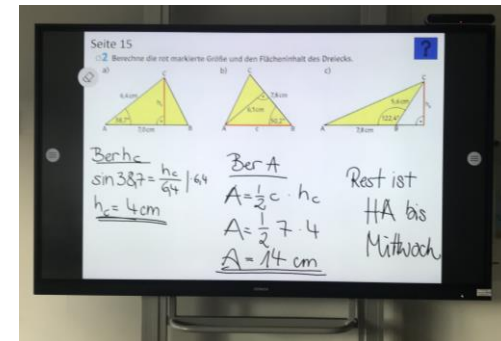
Seite 15

2 Berechne die rot markierte Größe und den Flächeninhalt des Dreiecks.

a) 6,4 cm, 38,7°, 7,0 cm, A, B, C, $h_c$

b) 7,8 cm, 6,5 cm, 50,2°, A, B, C

c) 5,6 cm, 122,4°, 7,8 cm, A, B, C, $h_c$

?

Ber $h_c$
$\sin 38{,}7 = \frac{h_c}{6{,}4} \mid \cdot 6{,}4$
$h_c = 4cm$

Ber A
$A = \frac{1}{2} c \cdot h_c$
$A = \frac{1}{2} 7 \cdot 4$
$A = 14 \ cm$

Rest ist HA bis Mittwoch